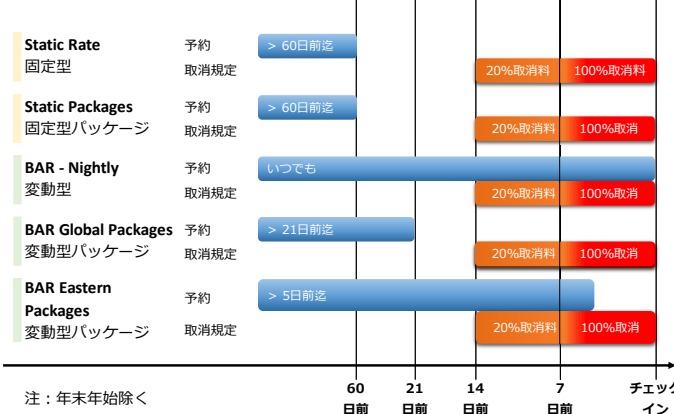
Static Rate
固定型
予約
取消規定
> 60日前迄
20%取消料
100%取消料

Static Packages
固定型パッケージ
予約
取消規定
> 60日前迄
20%取消料
100%取消

BAR - Nightly
変動型
予約
取消規定
いつでも
20%取消料
100%取消

BAR Global Packages
変動型パッケージ
予約
取消規定
> 21日前迄
20%取消料
100%取消

BAR Eastern Packages
変動型パッケージ
予約
取消規定
> 5日前迄
20%取消料
100%取消

注：年末年始除く

60 日前
21 日前
14 日前
7 日前
チェック イン